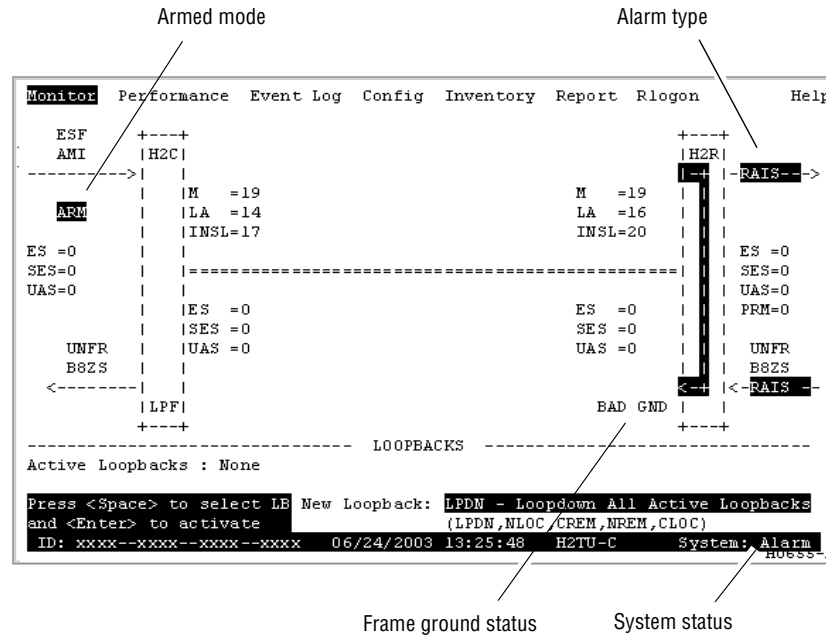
Armed mode

Alarm type

Monitor Performance Event Log Config Inventory Report Rlogon Help

ESF
AMI
H2C
ARM
M =19
LA =14
INSL=17
ES =0
SES=0
UAS=0
ES =0
SES =0
UAS =0
UNFR
B8ZS
LPF

H2R
RAIS
M =19
LA =16
INSL=20
ES =0
SES =0
UAS =0
ES =0
SES=0
UAS=0
PRM=0
UNFR
B8ZS
RAIS
BAD GND

LOOPBACKS
Active Loopbacks : None

Press <Space> to select LB
and <Enter> to activate
New Loopback: LPDN - Loopdown All Active Loopbacks
(LPDN,NLOC,CREM,NREM,CLOC)
ID: xxxx--xxxx--xxxx--xxxx 06/24/2003 13:25:48 H2TU-C System: Alarm

Frame ground status

System status